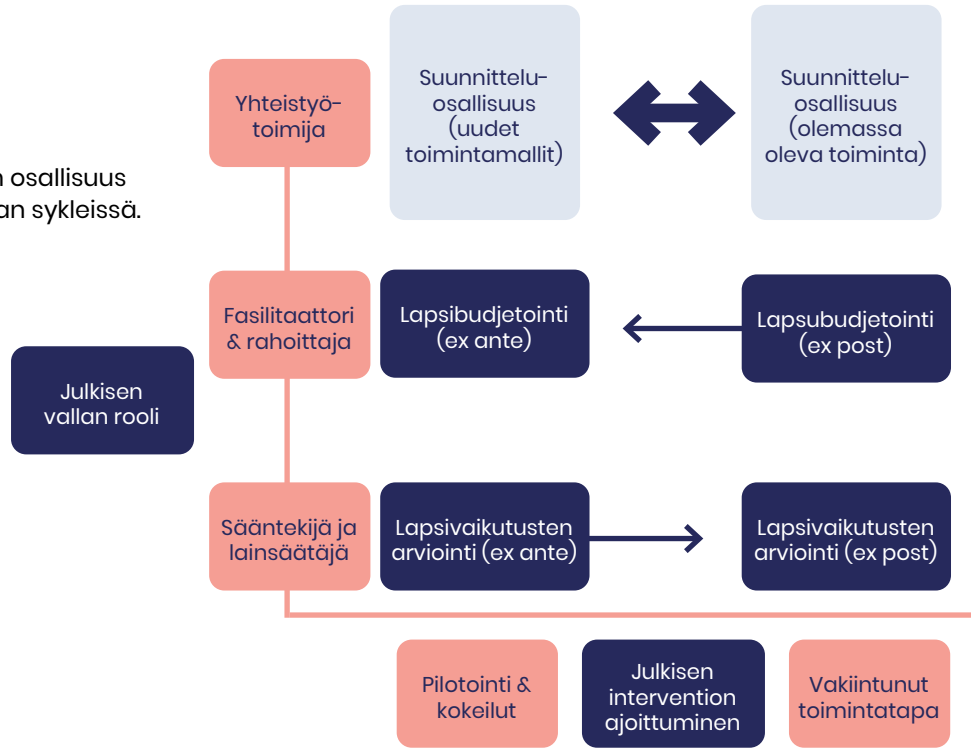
n osallisuus
an sykleissä.

Yhteistyö-toimija

Suunnittelu-osallisuus (uudet toimintamallit)

Suunnittelu-osallisuus (olemassa oleva toiminta)

Fasilitaattori & rahoittaja

Lapsibudjetointi (ex ante)

Lapsubudjetointi (ex post)

Julkisen vallan rooli

Sääntekijä ja lainsäätäjä

Lapsivaikutusten arviointi (ex ante)

Lapsivaikutusten arviointi (ex post)

Pilotointi & kokeilut

Julkisen intervention ajoittuminen

Vakiintunut toimintatapa